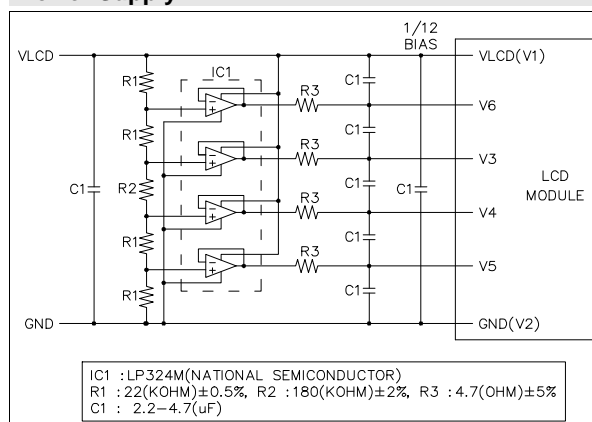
1/12
BIAS

VLCD

VLCD(V1)

IC1

R1

R1

R2

R1

R1

C1

R3

R3

R3

R3

C1

C1

C1

C1

C1

C1

V6

V3

V4

V5

LCD
MODULE

GND

GND(V2)

IC1 :LP324M(NATIONAL SEMICONDUCTOR)
R1 :22(KOHM)±0.5%, R2 :180(KOHM)±2%, R3 :4.7(OHM)±5%
C1 : 2.2−4.7(uF)